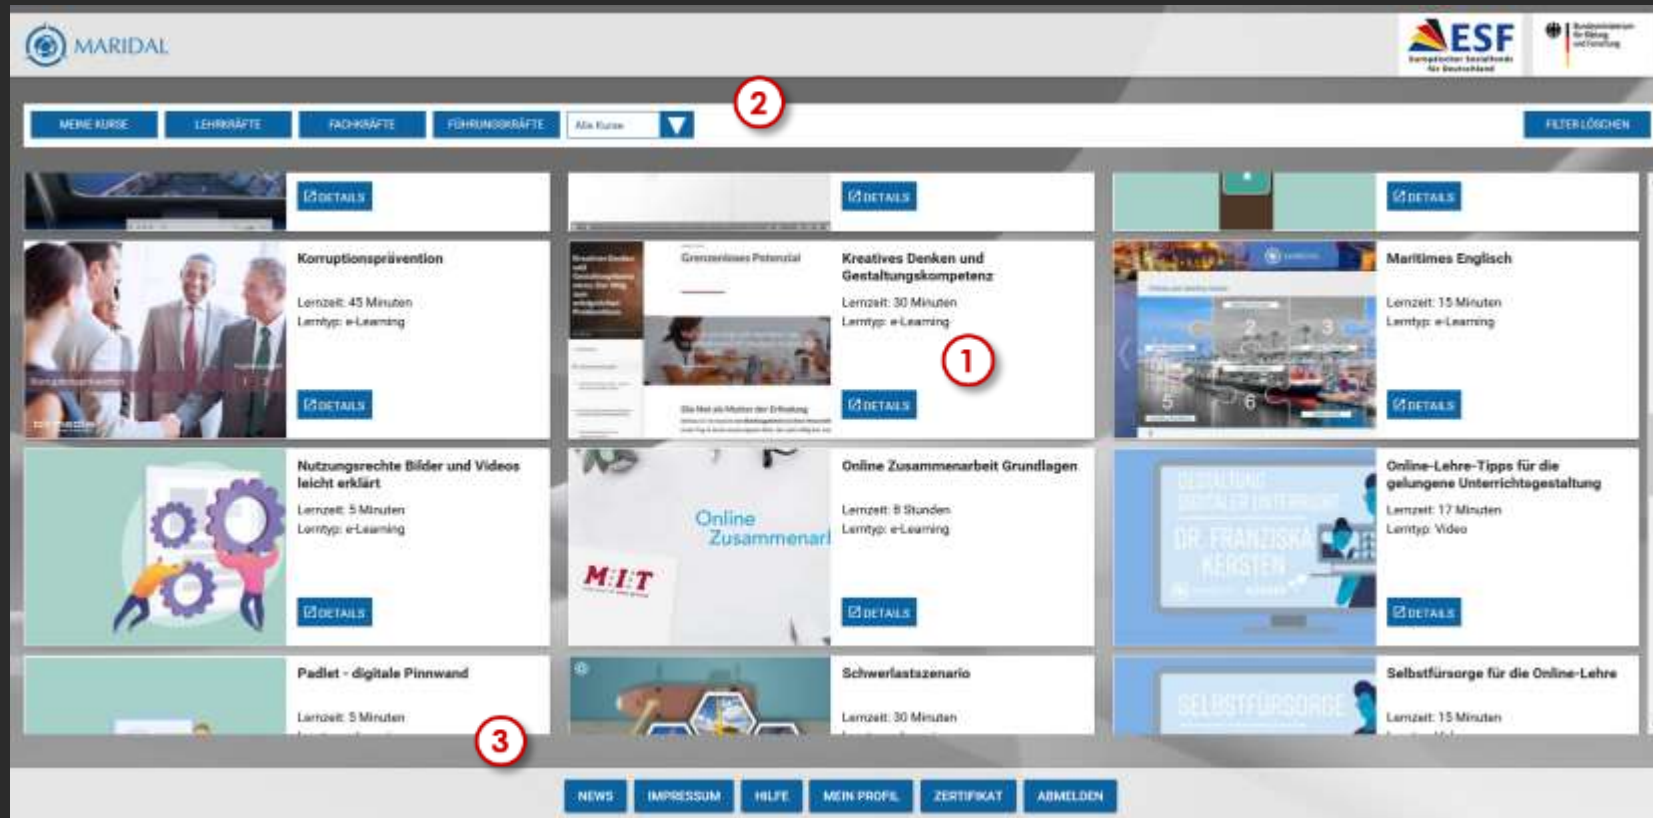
MARIDAL

ESF Europäischer Sozialfonds für Deutschland

Bundesministerium für Bildung und Forschung

2

MEINE KURSE | LEHRKRÄFTE | FACHKRÄFTE | FÜHRUNGSKRÄFTE | Alle Kurse | FILTER LÖSCHEN

DETAILS

DETAILS

DETAILS

Korruptionsprävention
Lernzeit: 45 Minuten
Lerntyp: e-Learning
DETAILS

Grenzenloses Potenzial

Kreatives Denken und Gestaltungskompetenz
Lernzeit: 30 Minuten
Lerntyp: e-Learning
DETAILS

1

Maritimes Englisch
Lernzeit: 15 Minuten
Lerntyp: e-Learning
DETAILS

Nutzungsrechte Bilder und Videos leicht erklärt
Lernzeit: 5 Minuten
Lerntyp: e-Learning
DETAILS

Online Zusammenarl
M:I:T

Online Zusammenarbeit Grundlagen
Lernzeit: 8 Stunden
Lerntyp: e-Learning
DETAILS

GESTALTUNG DIGITALER UNTERRICHT
DR. FRANZISKA KERSTEN

Online-Lehre-Tipps für die gelungene Unterrichtsgestaltung
Lernzeit: 17 Minuten
Lerntyp: Video
DETAILS

Padlet - digitale Pinnwand
Lernzeit: 5 Minuten

3

Schwerlastszenario
Lernzeit: 30 Minuten

SELBSTFÜRSORGE

Selbstfürsorge für die Online-Lehre
Lernzeit: 15 Minuten

NEWS | IMPRESSUM | HILFE | MEIN PROFIL | ZERTIFIKAT | ABMELDEN